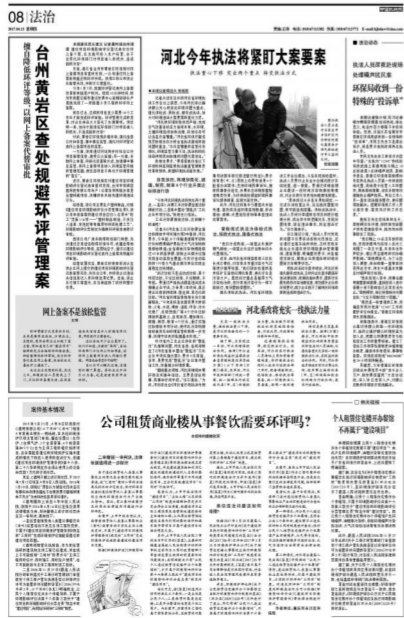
08 法治

台州黄岩区查处规避环评管理案

河北今年执法将紧盯大案要案

河北重拳出击 一线执法力量

网上备案不是放松监督

公司租赁商业楼从事餐饮需要环评吗？

个人租赁住宅楼开办餐饮不再属于"建设项目"

环保局收到一份特殊的"投诉单"

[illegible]